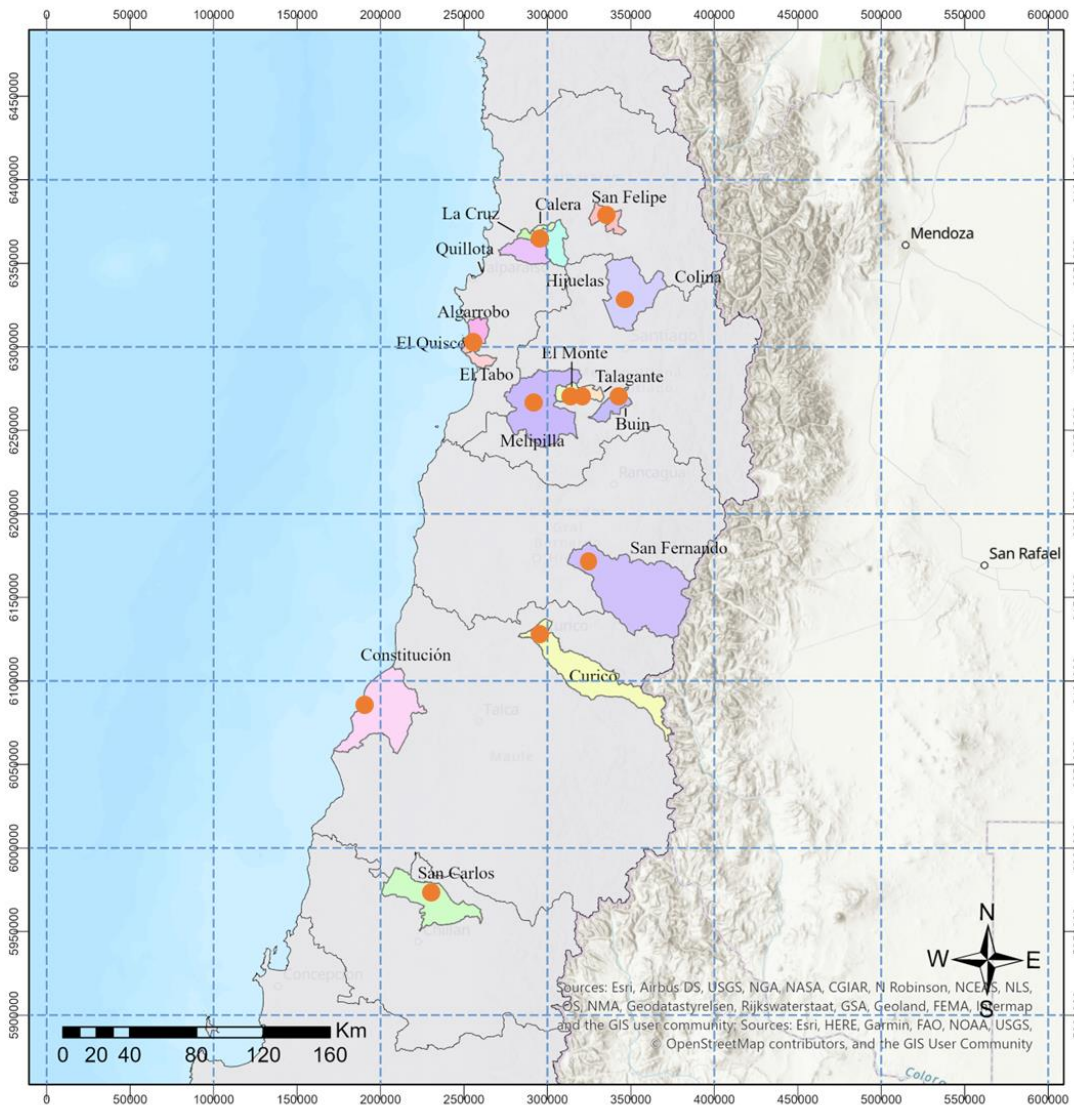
0 50000 100000 150000 200000 250000 300000 350000 400000 450000 500000 550000 600000

6450000
6400000
6350000
6300000
6250000
6200000
6150000
6100000
6050000
6000000
5950000
5900000

La Cruz
Calera
San Felipe
Quillota
Mendoza
Hijuelas
Colina
Valparaíso
Algarrobo
El Quisco
Santiago
El Monte
El Tabo
Talagante
Melipilla
Buin
Rancagua
San Fernando
San Rafael
Curicó
Constitución
Curico
Talca
Maule
San Carlos
Chillan
Concepcion
Colorado

N
W
E
S

Sources: Esri, Airbus DS, USGS, NGA, NASA, CGIAR, N Robinson, NCEAS, NLS, OS, NMA, Geodatastyrelsen, Rijkswaterstaat, GSA, Geoland, FEMA, Intermap and the GIS user community; Sources: Esri, HERE, Garmin, FAO, NOAA, USGS, © OpenStreetMap contributors, and the GIS User Community

Km
0 20 40 80 120 160

0 50000 100000 150000 200000 250000 300000 350000 400000 450000 500000 550000 600000